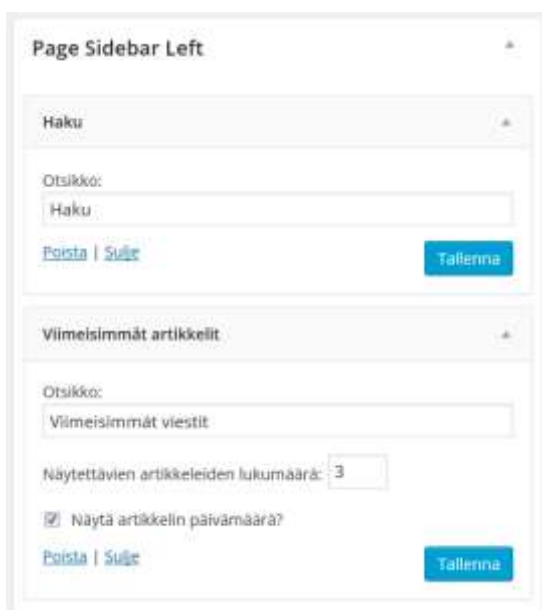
Page Sidebar Left

Haku

Otsikko:

Haku

Poista | Sulje

Tallenna

Viimeisimmät artikkelit

Otsikko:

Viimeisimmät viestit

Näytettävien artikkeleiden lukumäärä: 3

Näytä artikkelin päivämäärä?

Poista | Sulje

Tallenna